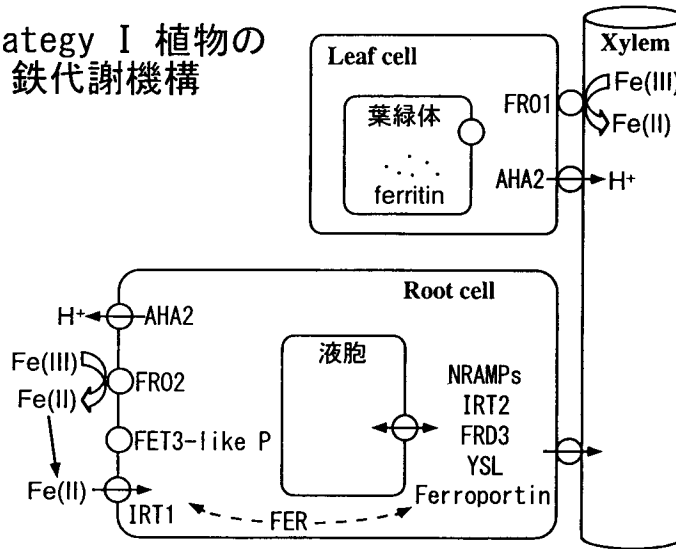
ategy I 植物の
鉄代謝機構

Leaf cell

葉緑体

ferritin

FR01

Fe(III)

Fe(II)

AHA2

H+

Xylem

Root cell

H+

AHA2

Fe(III)

Fe(II)

FR02

FET3-like P

Fe(II)

IRT1

液胞

NRAMPs
IRT2
FRD3
YSL
Ferroportin

FER